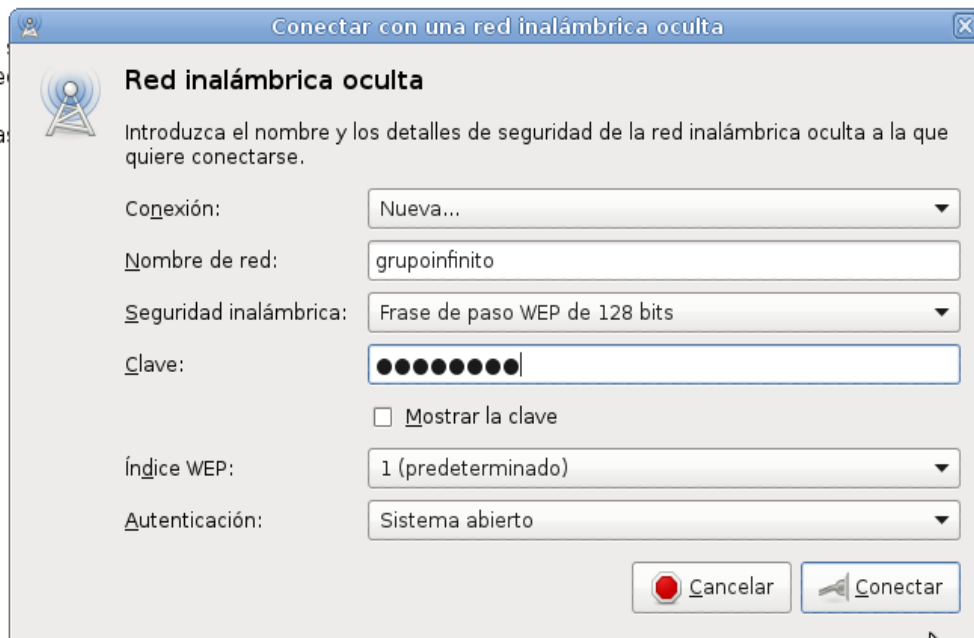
Conectar con una red inalámbrica oculta

Red inalámbrica oculta

Introduzca el nombre y los detalles de seguridad de la red inalámbrica oculta a la que quiere conectarse.

Conexión: Nueva...

Nombre de red: grupoinfinito

Seguridad inalámbrica: Frase de paso WEP de 128 bits

Clave: ●●●●●●●●●

Mostrar la clave

Índice WEP: 1 (predeterminado)

Autenticación: Sistema abierto

Cancelar

Conectar